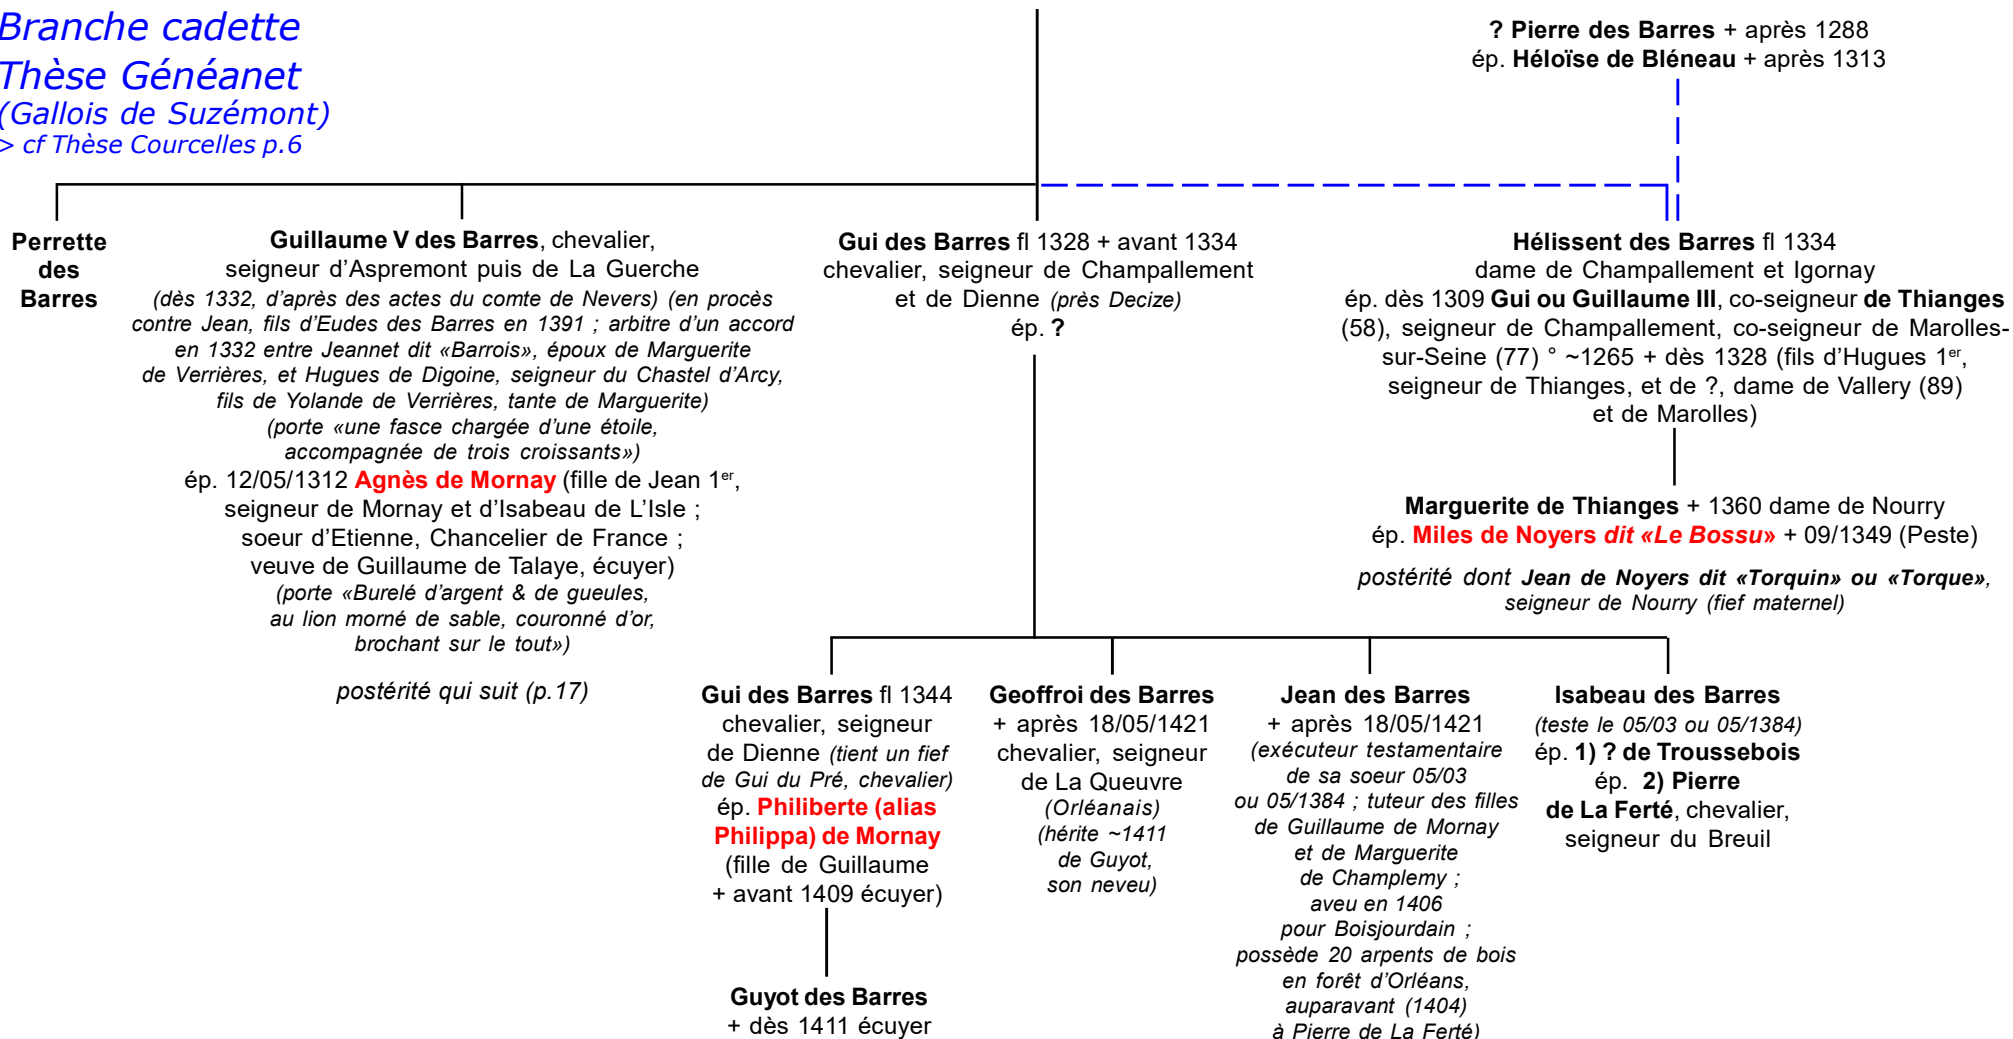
Branche cadette
Thèse Généanet
(Gallois de Suzémont)
> cf Thèse Courcelles p.6

? Pierre des Barres + après 1288
ép. Héloïse de Bléneau + après 1313

Perrette des Barres

Guillaume V des Barres, chevalier, seigneur d'Aspremont puis de La Guerche (dès 1332, d'après des actes du comte de Nevers) (en procès contre Jean, fils d'Eudes des Barres en 1391 ; arbitre d'un accord en 1332 entre Jeannet dit «Barrois», époux de Marguerite de Verrières, et Hugues de Digoine, seigneur du Chastel d'Arcy, fils de Yolande de Verrières, tante de Marguerite) (porte «une fasce chargée d'une étoile, accompagnée de trois croissants»)
ép. 12/05/1312 Agnès de Mornay (fille de Jean 1$^{er}$, seigneur de Mornay et d'Isabeau de L'Isle ; soeur d'Etienne, Chancelier de France ; veuve de Guillaume de Talaye, écuyer) (porte «Burelé d'argent & de gueules, au lion morné de sable, couronné d'or, brochant sur le tout»)

postérité qui suit (p.17)

Gui des Barres fl 1328 + avant 1334 chevalier, seigneur de Champallement et de Dienne (près Decize)
ép. ?

Hélissent des Barres fl 1334 dame de Champallement et Igornay
ép. dès 1309 Gui ou Guillaume III, co-seigneur de Thianges (58), seigneur de Champallement, co-seigneur de Marolles-sur-Seine (77) ° ~1265 + dès 1328 (fils d'Hugues 1$^{er}$, seigneur de Thianges, et de ?, dame de Vallery (89) et de Marolles)

Marguerite de Thianges + 1360 dame de Nourry
ép. Miles de Noyers dit «Le Bossu» + 09/1349 (Peste)

postérité dont Jean de Noyers dit «Torquin» ou «Torque», seigneur de Nourry (fief maternel)

Gui des Barres fl 1344 chevalier, seigneur de Dienne (tient un fief de Gui du Pré, chevalier)
ép. Philiberte (alias Philippa) de Mornay (fille de Guillaume + avant 1409 écuyer)

Guyot des Barres
+ dès 1411 écuyer

Geoffroi des Barres
+ après 18/05/1421 chevalier, seigneur de La Queuvre (Orléanais) (hérite ~1411 de Guyot, son neveu)

Jean des Barres
+ après 18/05/1421 (exécuteur testamentaire de sa soeur 05/03 ou 05/1384 ; tuteur des filles de Guillaume de Mornay et de Marguerite de Champlemy ; aveu en 1406 pour Boisjourdain ; possède 20 arpents de bois en forêt d'Orléans, auparavant (1404) à Pierre de La Ferté)

Isabeau des Barres
(teste le 05/03 ou 05/1384)
ép. 1) ? de Troussebois
ép. 2) Pierre de La Ferté, chevalier, seigneur du Breuil